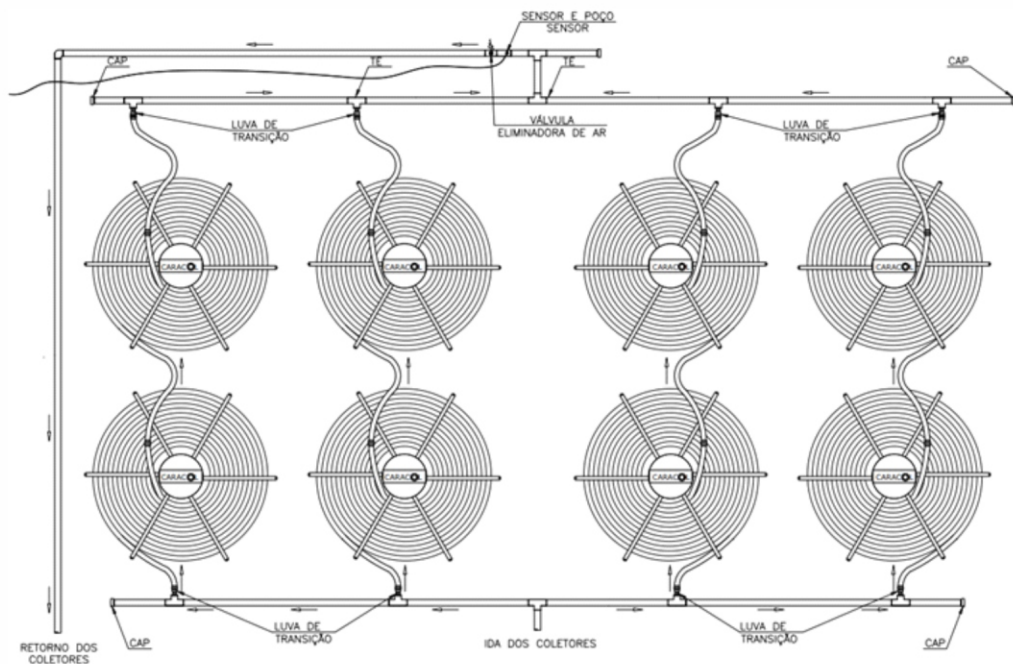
SENSOR E POÇO SENSOR

CAP

TE

TE

CAP

LUVA DE TRANSIÇÃO

VÁLVULA ELIMINADORA DE AR

LUVA DE TRANSIÇÃO

CARACOL

CARACOL

CARACOL

CARACOL

CARACOL

CARACOL

CARACOL

CARACOL

RETORNO DOS COLETORES

CAP

LUVA DE TRANSIÇÃO

IDA DOS COLETORES

LUVA DE TRANSIÇÃO

CAP